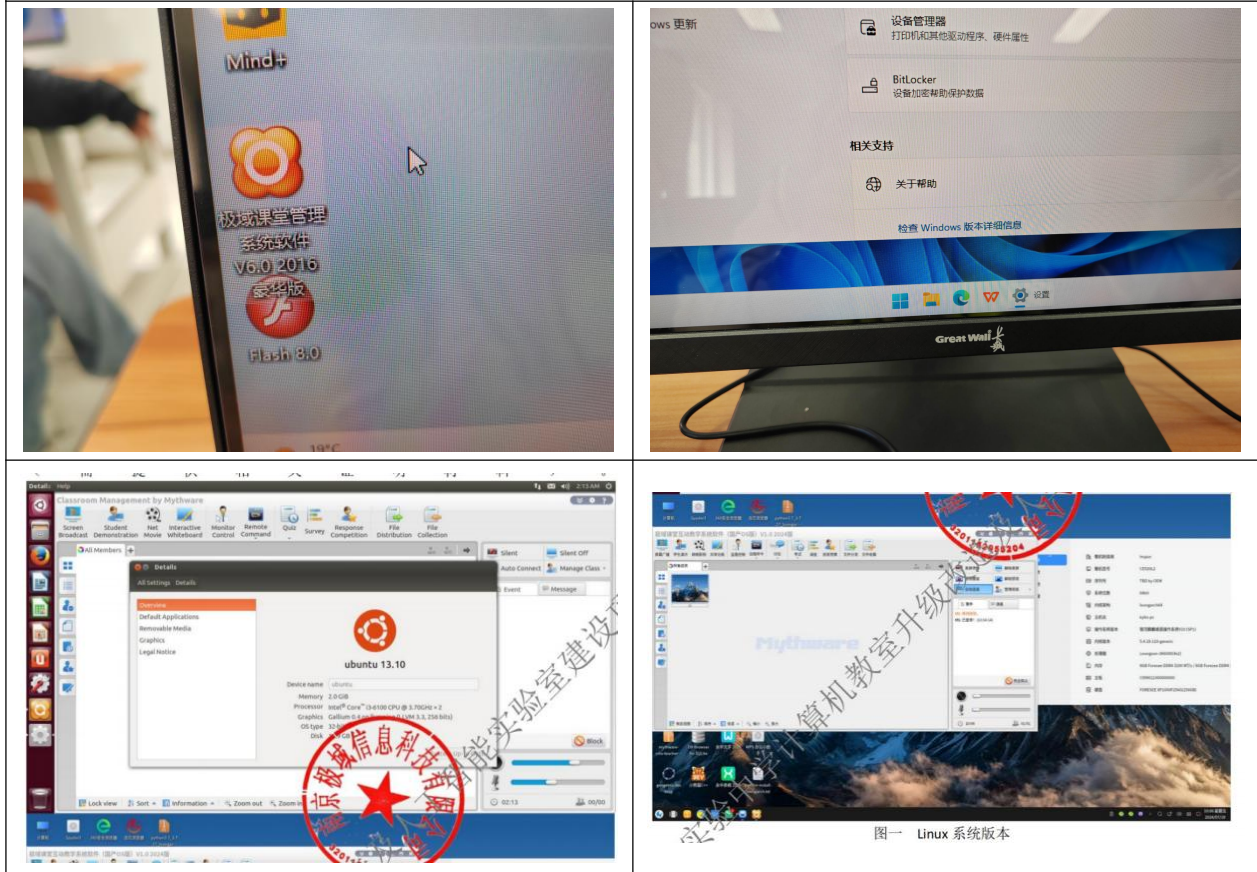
Mind+

极域课堂管理系统软件 V6.0 2016 豪华版

Flash 8.0

ows 更新

设备管理器
打印机和其他驱动程序、硬件属性

BitLocker
设备加密帮助保护数据

相关支持

关于帮助

检查 Windows 版本详细信息

设置

Great Wall

Details Help

Classroom Management by Mythware

Screen Broadcast | Student Demonstration | Net Movie | Interactive Whiteboard | Monitor Control | Remote Command | Quiz | Survey | Response Competition | File Distribution | File Collection

All Members

Silent | Silent Off
Auto Connect | Manage Class
Event | Message

Details

All Settings Details

Overview
Default Applications
Removable Media
Graphics
Legal Notice

ubuntu 13.10

Device name ubuntu
Memory 2.0 GiB
Processor Intel® Core™ i3-6100 CPU @ 3.70GHz × 2
Graphics Gallium 0.4 on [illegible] (LLVM 3.3, 256 bits)
OS type 32-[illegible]
Disk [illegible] GB

Block

02:13

00/00

Lock view | Sort | Information | Zoom out | Zoom in

极域课堂互动教学系统软件（国产OS版）V5.0 2016版

Mythware

图一 Linux 系统版本

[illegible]京极域信息科技有限公司
320115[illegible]58204

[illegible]能实验室建设
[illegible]学计算机教室升级改造